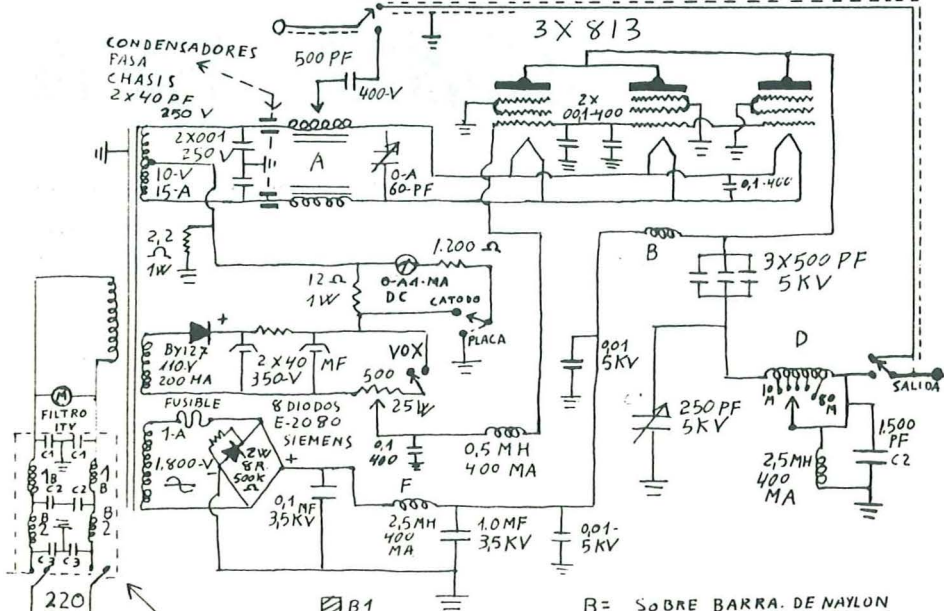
3X813

CONDENSADORES PASA CHASIS 2x40 PF 250 V

500 PF

400-V

2X 001 250 V

10-V 15-A

A

0-A 60-PF

2X 0,01-400

0,1-400

2,2 Ω 1W

1.200 Ω

12 Ω 1W

0-A1-MA DC

CATODO

PLACA

B

3X500 PF 5KV

BY127 110-V 200 MA

+

2X40 350-V

MF

VOX

500

25W

0,01 5KV

D

SALIDA

FUSIBLE 1-A

8 DIODOS E-2080 SIEMENS

2W 8R 500K Ω

1.800-V

+

0,1 400

0,5 MH 400 MA

250 PF 5KV

10 M

50 M

1,500 PF

C2

2,5MH 400 MA

M

FILTRO ITV

C1 C1

1B C2 C2 B1

B2 B2

C3 C3

0,1 MF 3,5KV

F

2,5MH 400 MA

1.0 MF 3,5KV

0,01- 5KV

220

B1

B= SOBRE BARRA. DE NAYLON